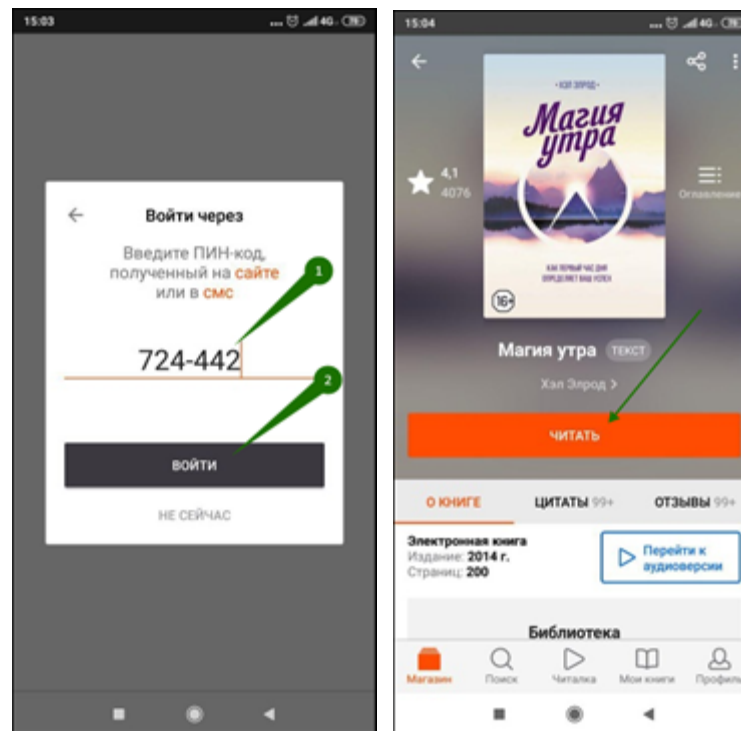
15:03

4G 76

Войти через

Введите ПИН-код, полученный на сайте или в смс

1

724-442

2

ВОЙТИ

НЕ СЕЙЧАС

15:04

4G 76

ХЭЛ ЭЛРОД

Магия утра

КАК ПЕРВЫЙ ЧАС ДНЯ ОПРЕДЕЛЯЕТ ВАШ УСПЕХ

16+

4,1

4076

Оглавление

Магия утра ТЕКСТ

Хэл Элрод >

ЧИТАТЬ

О КНИГЕ

ЦИТАТЫ 99+

ОТЗЫВЫ 99+

Электронная книга

Издание: 2014 г.

Страниц: 200

Перейти к аудиоверсии

Библиотека

Магазин

Поиск

Читалка

Мои книги

Профиль